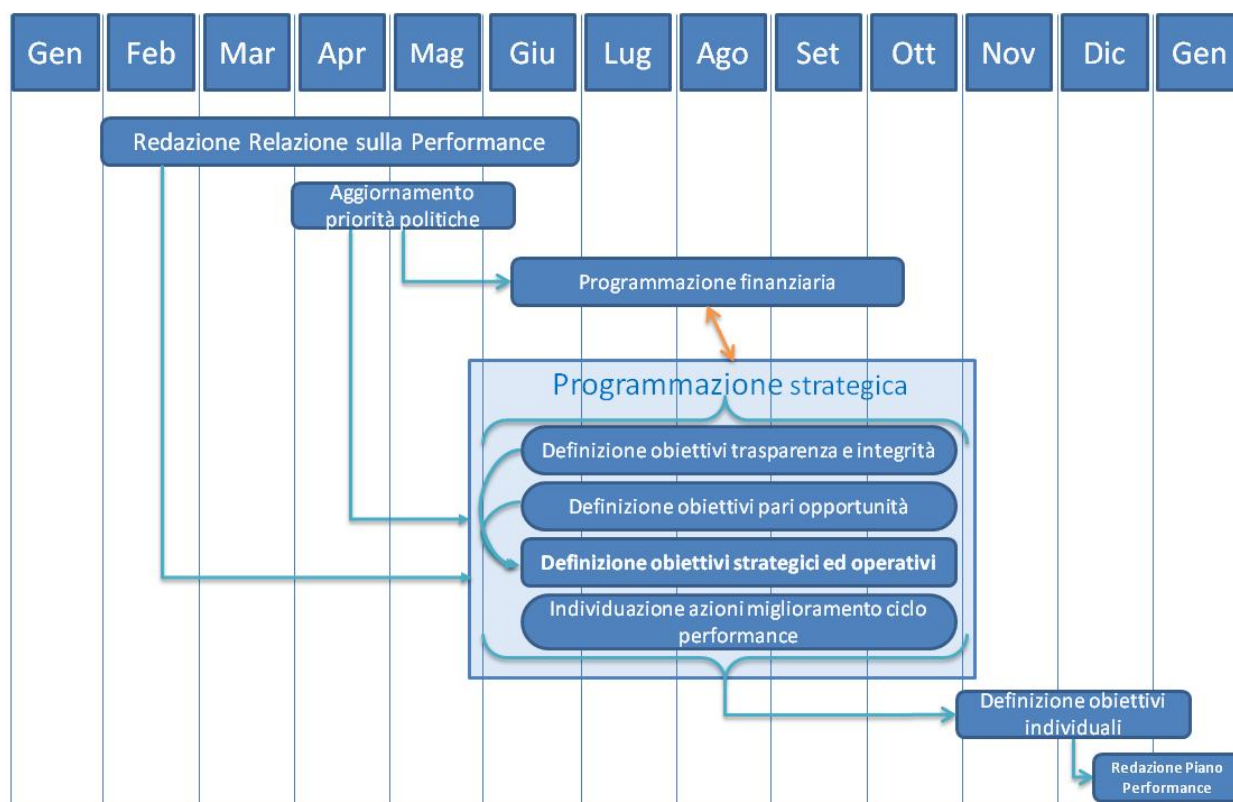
| Gen | Feb | Mar | Apr | Mag | Giu | Lug | Ago | Set | Ott | Nov | Dic | Gen |
|---|---|---|---|---|---|---|---|---|---|---|---|---|

Redazione Relazione sulla Performance

Aggiornamento priorità politiche

Programmazione finanziaria

Programmazione strategica

Definizione obiettivi trasparenza e integrità

Definizione obiettivi pari opportunità

Definizione obiettivi strategici ed operativi

Individuazione azioni miglioramento ciclo performance

Definizione obiettivi individuali

Redazione Piano Performance